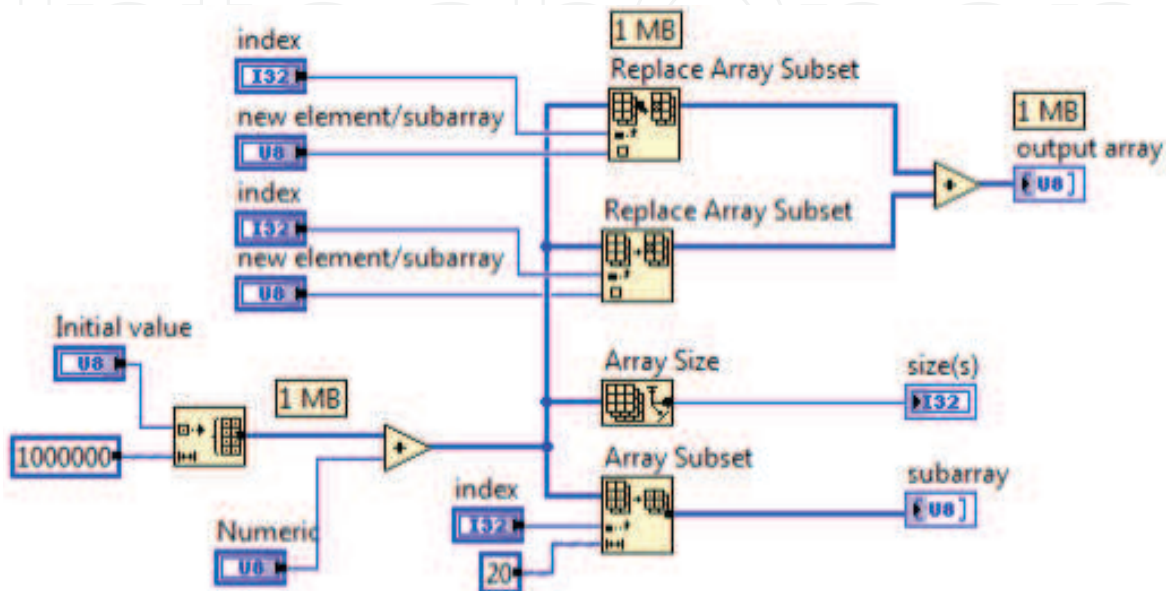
index
I32
new element/subarray
U8
index
I32
new element/subarray
U8
1 MB
Replace Array Subset
Replace Array Subset
1 MB
output array
U8
Initial value
U8
1000000
1 MB
Array Size
size(s)
I32
Array Subset
subarray
U8
index
I32
20
Numeric
U8